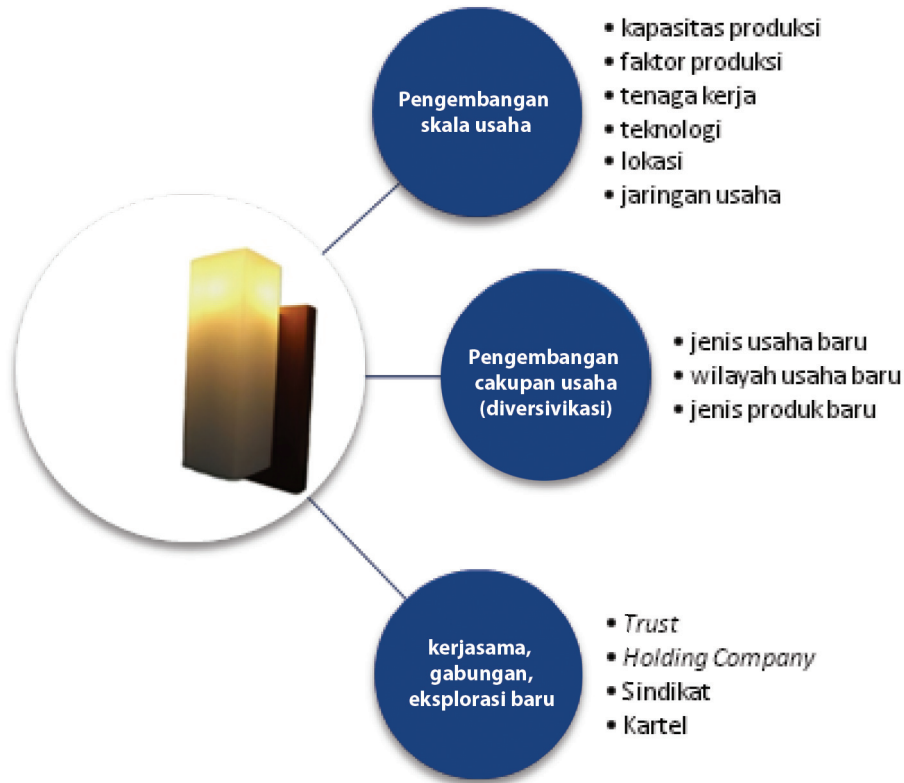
Pengembangan skala usaha

• kapasitas produksi
• faktor produksi
• tenaga kerja
• teknologi
• lokasi
• jaringan usaha

Pengembangan cakupan usaha (diversivikasi)

• jenis usaha baru
• wilayah usaha baru
• jenis produk baru

kerjasama, gabungan, eksplorasi baru

• *Trust*
• *Holding Company*
• Sindikat
• Kartel